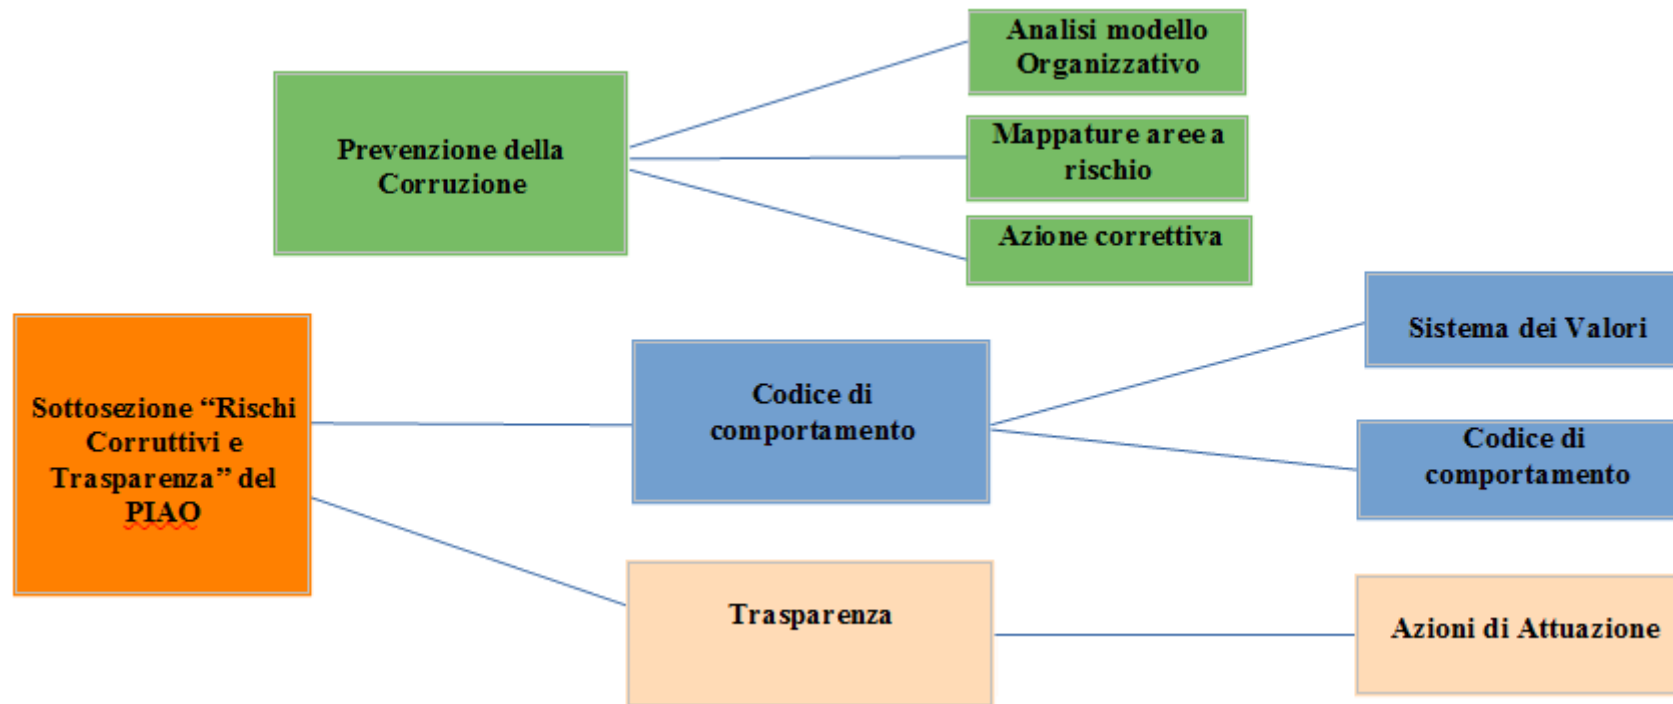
Prevenzione della Corruzione

Analisi modello Organizzativo

Mappature aree a rischio

Azione correttiva

Sottosezione “Rischi Corruttivi e Trasparenza” del PIAO

Codice di comportamento

Sistema dei Valori

Codice di comportamento

Trasparenza

Azioni di Attuazione